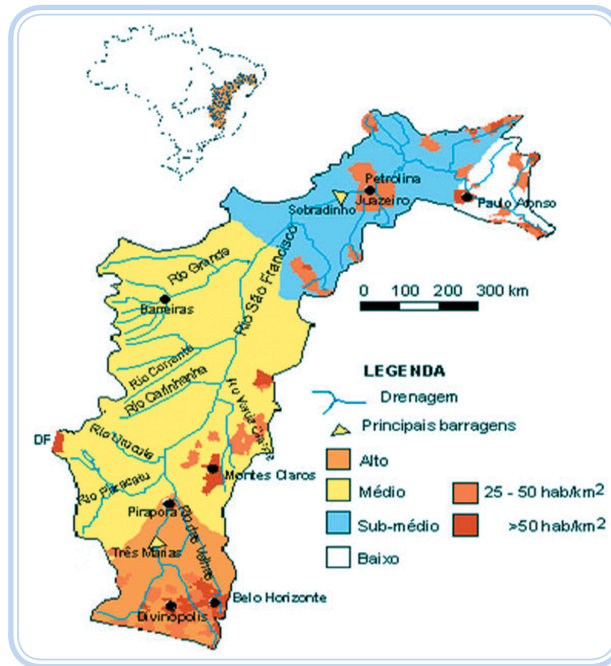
Petrolina
Juazeiro
Sobradinho
Paulo Afonso
0 100 200 300 km
Rio Grande
Barreiras
Rio São Francisco
Rio Corrente
Rio Carinhanha
Rio Verde Grande
Rio Urucuia
Rio Paracatu
DF
Montes Claros
Pirapora
Rio das Velhas
Três Marias
Divinópolis
Belo Horizonte
LEGENDA
Drenagem
Principais barragens
Alto
Médio
Sub-médio
Baixo
25 - 50 hab/km$^2$
>50 hab/km$^2$